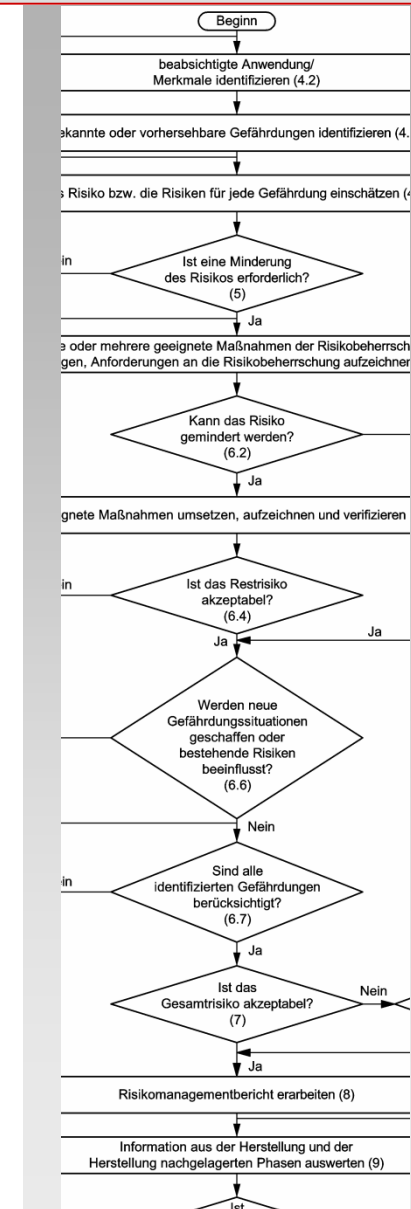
Beginn

beabsichtigte Anwendung/ Merkmale identifizieren (4.2)

ekannte oder vorhersehbare Gefährdungen identifizieren (4.

s Risiko bzw. die Risiken für jede Gefährdung einschätzen (4

ein

Ist eine Minderung des Risikos erforderlich? (5)

Ja

e oder mehrere geeignete Maßnahmen der Risikobeherrsch gen, Anforderungen an die Risikobeherrschung aufzeichnen

Kann das Risiko gemindert werden? (6.2)

Ja

gnete Maßnahmen umsetzen, aufzeichnen und verifizieren

in

Ist das Restrisiko akzeptabel? (6.4)

Ja

Ja

Werden neue Gefährdungssituationen geschaffen oder bestehende Risiken beeinflusst? (6.6)

Nein

in

Sind alle identifizierten Gefährdungen berücksichtigt? (6.7)

Ja

Ist das Gesamtrisiko akzeptabel? (7)

Nein

Ja

Risikomanagementbericht erarbeiten (8)

Information aus der Herstellung und der Herstellung nachgelagerten Phasen auswerten (9)

Ist